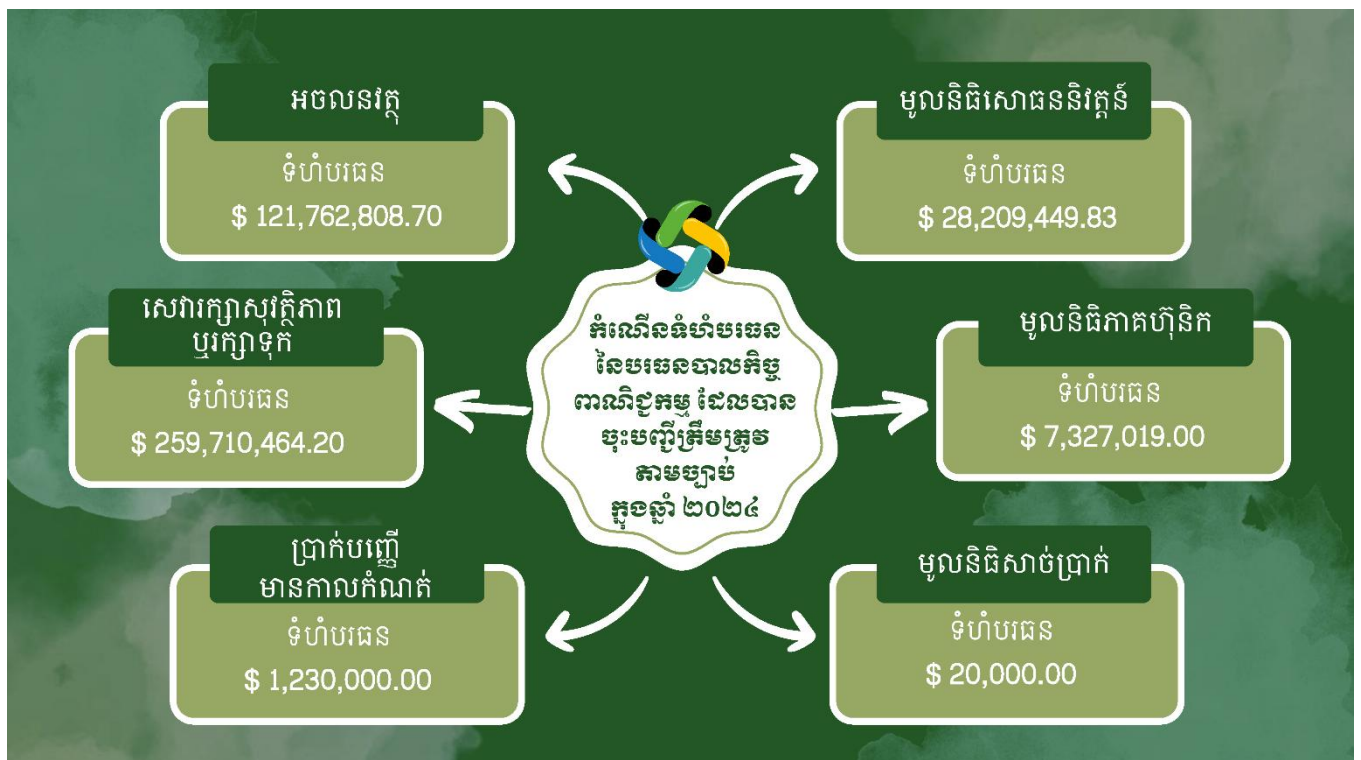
កំណើនទំហំបរធន នៃបរធនបាលកិច្ច ពាណិជ្ជកម្ម ដែលបាន ចុះបញ្ជីត្រឹមត្រូវ តាមច្បាប់ ក្នុងឆ្នាំ ២០២៤

អចលនវត្ថុ
ទំហំបរធន
$ 121,762,808.70

មូលនិធិសោធននិវត្តន៍
ទំហំបរធន
$ 28,209,449.83

សេវារក្សាសុវត្ថិភាព ឬរក្សាទុក
ទំហំបរធន
$ 259,710,464.20

មូលនិធិភាគហ៊ុនិក
ទំហំបរធន
$ 7,327,019.00

ប្រាក់បញ្ញើ មានកាលកំណត់
ទំហំបរធន
$ 1,230,000.00

មូលនិធិសាច់ប្រាក់
ទំហំបរធន
$ 20,000.00